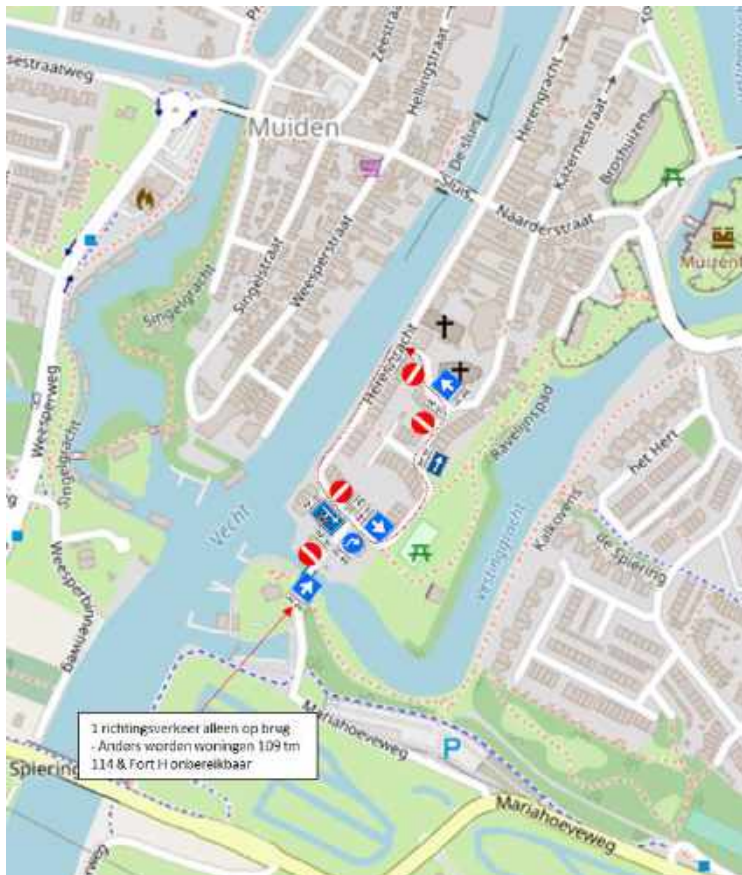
Weesperstraatweg
Muiden
Zeestraat
Hellingstraat
De Sluis
Herengracht
Kazernestraat
Brediusbrug
Naarderstraat
Muiden
Singelgracht
Singelstraat
Weesperstraat
Herengracht
Ravelijnspad
Weesperweg
Singelgracht
het Hert
Vecht
Vestinggracht
Kalkovens
de Spiering
Weesperbinnenweg
Mariahoeveweg
Spiering
Mariahoeveweg
P
1 richtingsverkeer alleen op brug - Anders worden woningen 109 tm 114 & Fort H onbereikbaar